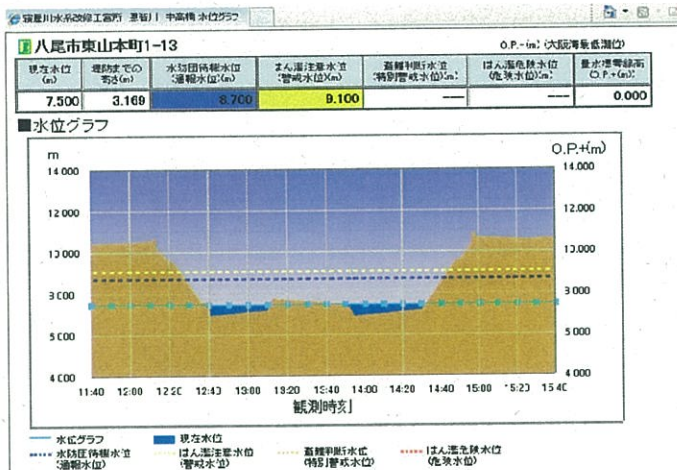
寝屋川水系改修工営所　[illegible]　中高橋 水位グラフ

八尾市東山本町1-13

O.P.+(m)(大阪湾最低潮位)

| 現在水位(m) | 堤防までの高さ(m) | 水防団待機水位(通報水位)(m) | はん濫注意水位(警戒水位)(m) | 避難判断水位(特別警戒水位)(m) | はん濫危険水位(危険水位)(m) | 量水標零点高O.P.+(m) |
|---|---|---|---|---|---|---|
| 7.500 | 3.169 | 8.700 | 9.100 | ---- | ---- | 0.000 |

■水位グラフ

m

O.P.+(m)

14.000
12.000
13.000
3.000
4.000

14.000
12.000
13.000
3.000
5.000
4.000

11:40　12:00　12:20　12:40　13:00　13:20　13:40　14:00　14:20　14:40　15:00　15:20　15:40

観測時刻

水位グラフ
現在水位
水防団待機水位(通報水位)
はん濫注意水位(警戒水位)
避難判断水位(特別警戒水位)
はん濫危険水位(危険水位)